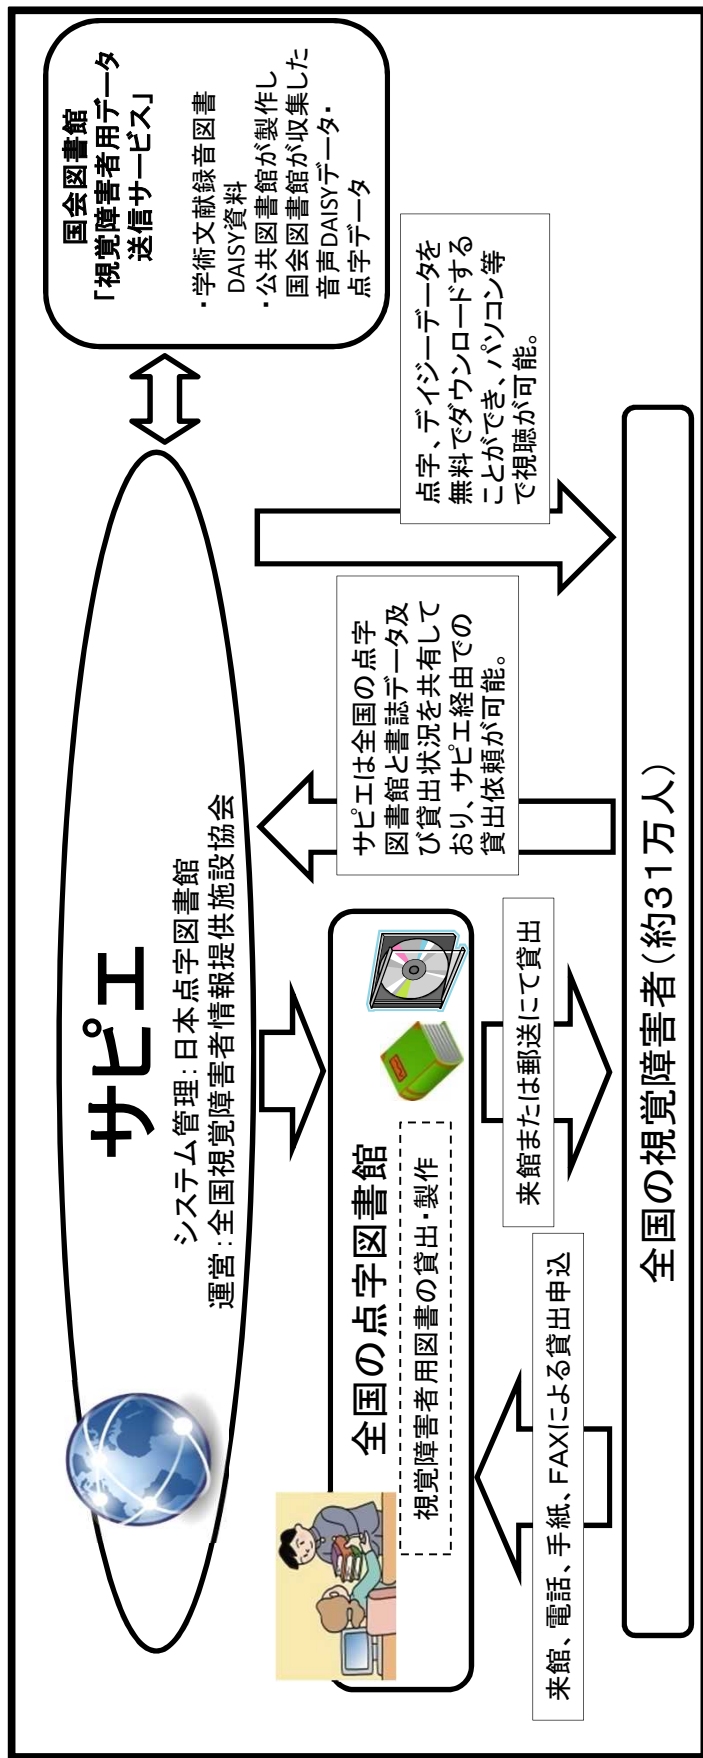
サピエ
システム管理：日本点字図書館
運営：全国視覚障害者情報提供施設協会

国会図書館
「視覚障害者用データ送信サービス」
・学術文献録音図書DAISY資料
・公共図書館が製作し国会図書館が収集した音声DAISYデータ・点字データ

全国の点字図書館
視覚障害者用図書の貸出・製作

サピエは全国の点字図書館と書誌データ及び貸出状況を共有しており、サピエ経由での貸出依頼が可能。

点字、デイジーデータを無料でダウンロードすることができ、パソコン等で視聴が可能。

来館または郵送にて貸出

来館、電話、手紙、FAXによる貸出申込

全国の視覚障害者（約31万人）